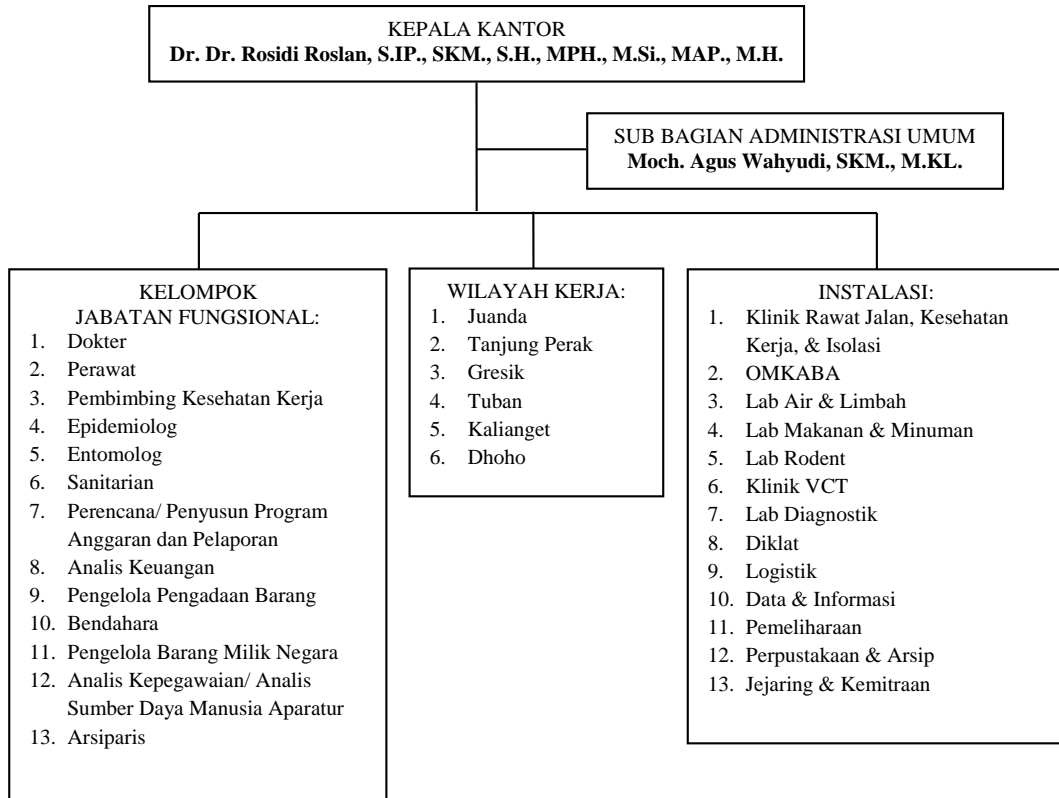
KEPALA KANTOR
**Dr. Dr. Rosidi Roslan, S.IP., SKM., S.H., MPH., M.Si., MAP., M.H.**

SUB BAGIAN ADMINISTRASI UMUM
**Moch. Agus Wahyudi, SKM., M.KL.**

KELOMPOK JABATAN FUNGSIONAL:
1. Dokter
2. Perawat
3. Pembimbing Kesehatan Kerja
4. Epidemiolog
5. Entomolog
6. Sanitarian
7. Perencana/ Penyusun Program Anggaran dan Pelaporan
8. Analis Keuangan
9. Pengelola Pengadaan Barang
10. Bendahara
11. Pengelola Barang Milik Negara
12. Analis Kepegawaian/ Analis Sumber Daya Manusia Aparatur
13. Arsiparis

WILAYAH KERJA:
1. Juanda
2. Tanjung Perak
3. Gresik
4. Tuban
5. Kalianget
6. Dhoho

INSTALASI:
1. Klinik Rawat Jalan, Kesehatan Kerja, & Isolasi
2. OMKABA
3. Lab Air & Limbah
4. Lab Makanan & Minuman
5. Lab Rodent
6. Klinik VCT
7. Lab Diagnostik
8. Diklat
9. Logistik
10. Data & Informasi
11. Pemeliharaan
12. Perpustakaan & Arsip
13. Jejaring & Kemitraan